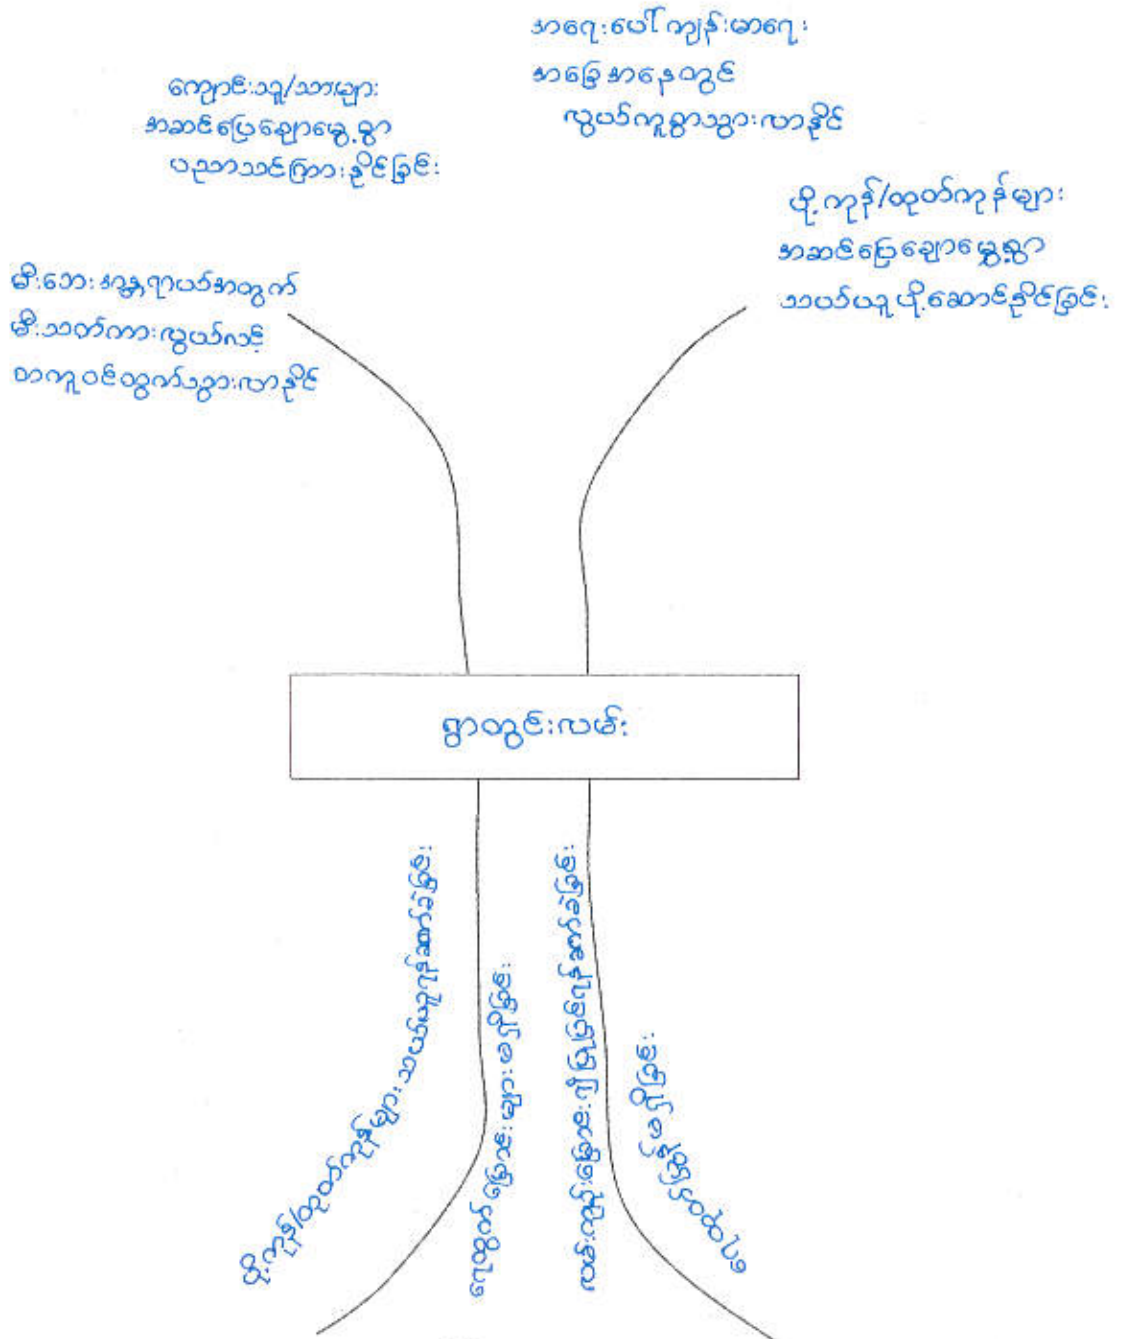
ကျောင်းသူ/သားများ
အဆင်ပြေချောမွေ့စွာ
ပညာသင်ကြားနိုင်ခြင်း

အရေးပေါ်ကျန်းမာရေး
အခြေအနေတွင်
လွယ်ကူစွာသွားလာနိုင်

မီးဘေးအန္တရာယ်အတွက်
မီးသတ်ကားလွယ်ကူစွာ
ဝင်ထွက်သွားလာနိုင်

ဖိုးကုန်/ထုတ်ကုန်များ
အဆင်ပြေချောမွေ့စွာ
သယ်ယူပို့ဆောင်နိုင်ခြင်း

ရွာတွင်းလမ်း

ဖိုးကုန်/ထုတ်ကုန်များသယ်ယူပို့ဆောင်ခွင့်ရခြင်း

ဈေးကွက်ချဲ့ထွင်နိုင်ခြင်း

ဝင်ငွေတိုးပွားခြင်း

လူနေမှုဘဝ ဖွံ့ဖြိုးတိုးတက်ခြင်း